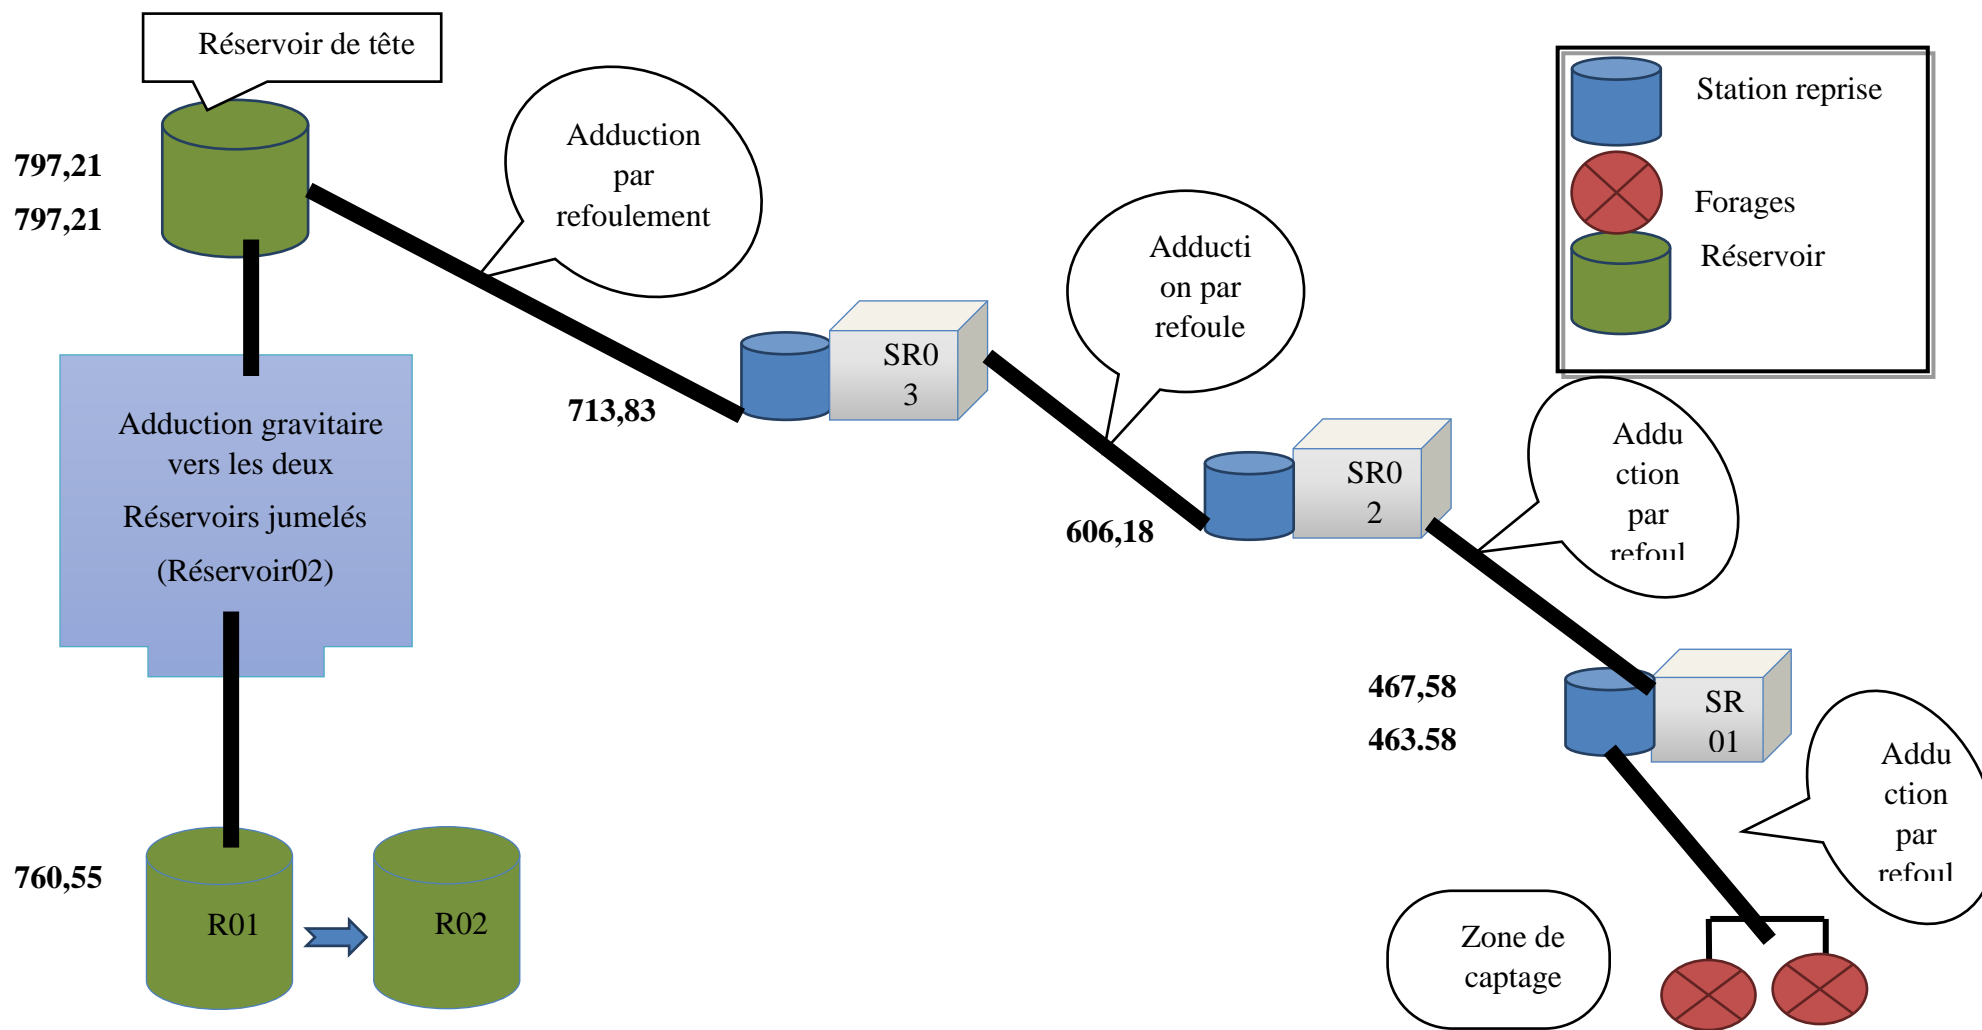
Réservoir de tête

797,21

797,21

Adduction par refoulement

Station reprise

Forages

Réservoir

Adducti on par refoule

SR0 3

713,83

Adduction gravitaire vers les deux

Réservoirs jumelés

(Réservoir02)

SR0 2

606,18

Addu ction par refoul

467,58

463.58

SR 01

Addu ction par refoul

760,55

R01

R02

Zone de captage